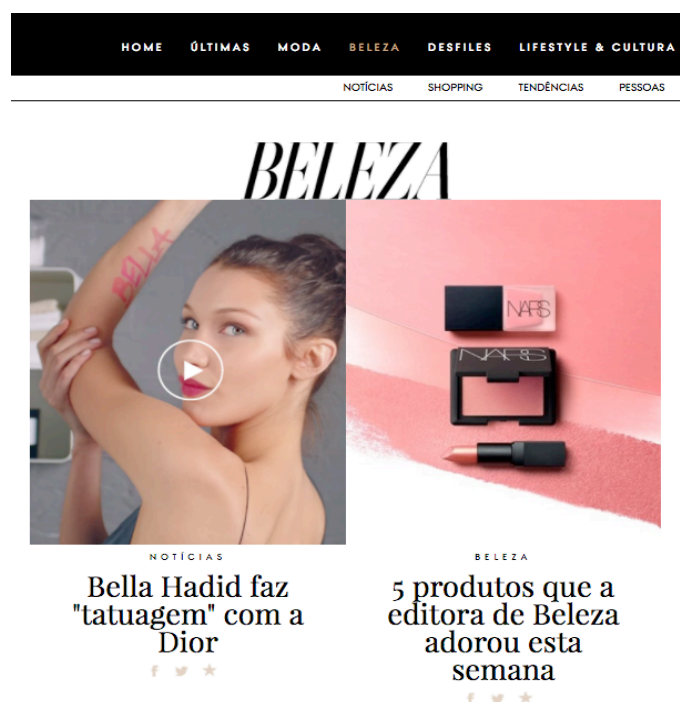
HOME ÚLTIMAS MODA BELEZA DESFILES LIFESTYLE & CULTURA

NOTÍCIAS SHOPPING TENDÊNCIAS PESSOAS

BELEZA

BELLA

NARS

NARS

NOTÍCIAS

Bella Hadid faz "tatuagem" com a Dior

BELEZA

5 produtos que a editora de Beleza adorou esta semana